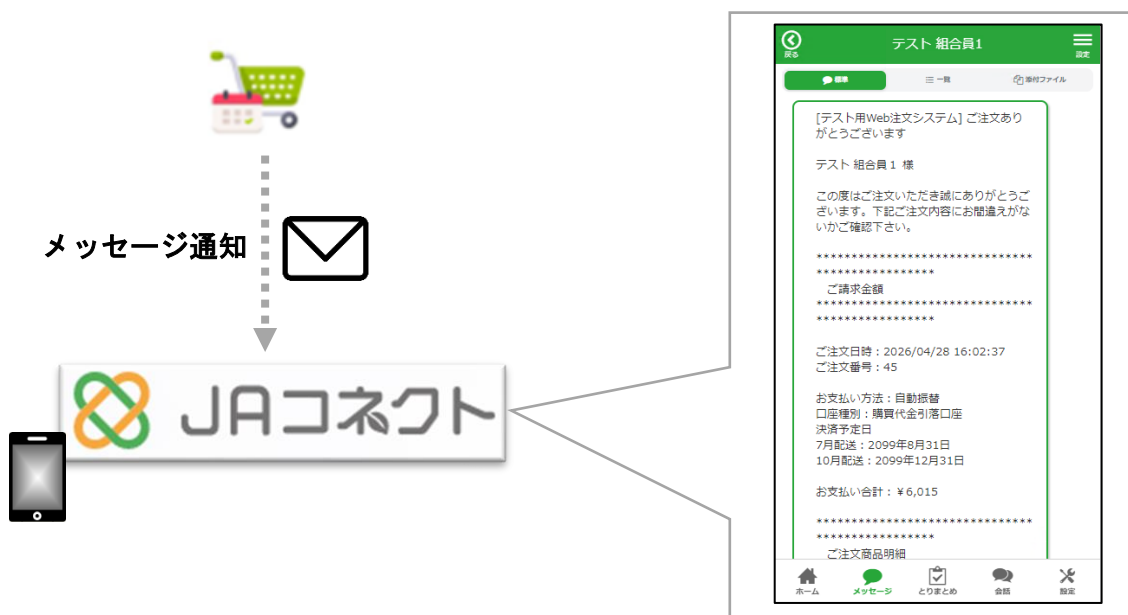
メッセージ通知

JAコネクト

戻る
テスト 組合員1
設定

標準
一覧
添付ファイル

[テスト用Web注文システム] ご注文ありがとうございます

テスト 組合員１ 様

この度はご注文いただき誠にありがとうございます。下記ご注文内容にお間違えがないかご確認下さい。

*************************************************
ご請求金額
*************************************************

ご注文日時：2026/04/28 16:02:37
ご注文番号：45

お支払い方法：自動振替
口座種別：購買代金引落口座
決済予定日
7月配送：2099年8月31日
10月配送：2099年12月31日

お支払い合計：￥6,015

*************************************************
ご注文商品明細

ホーム
メッセージ
とりまとめ
会話
設定